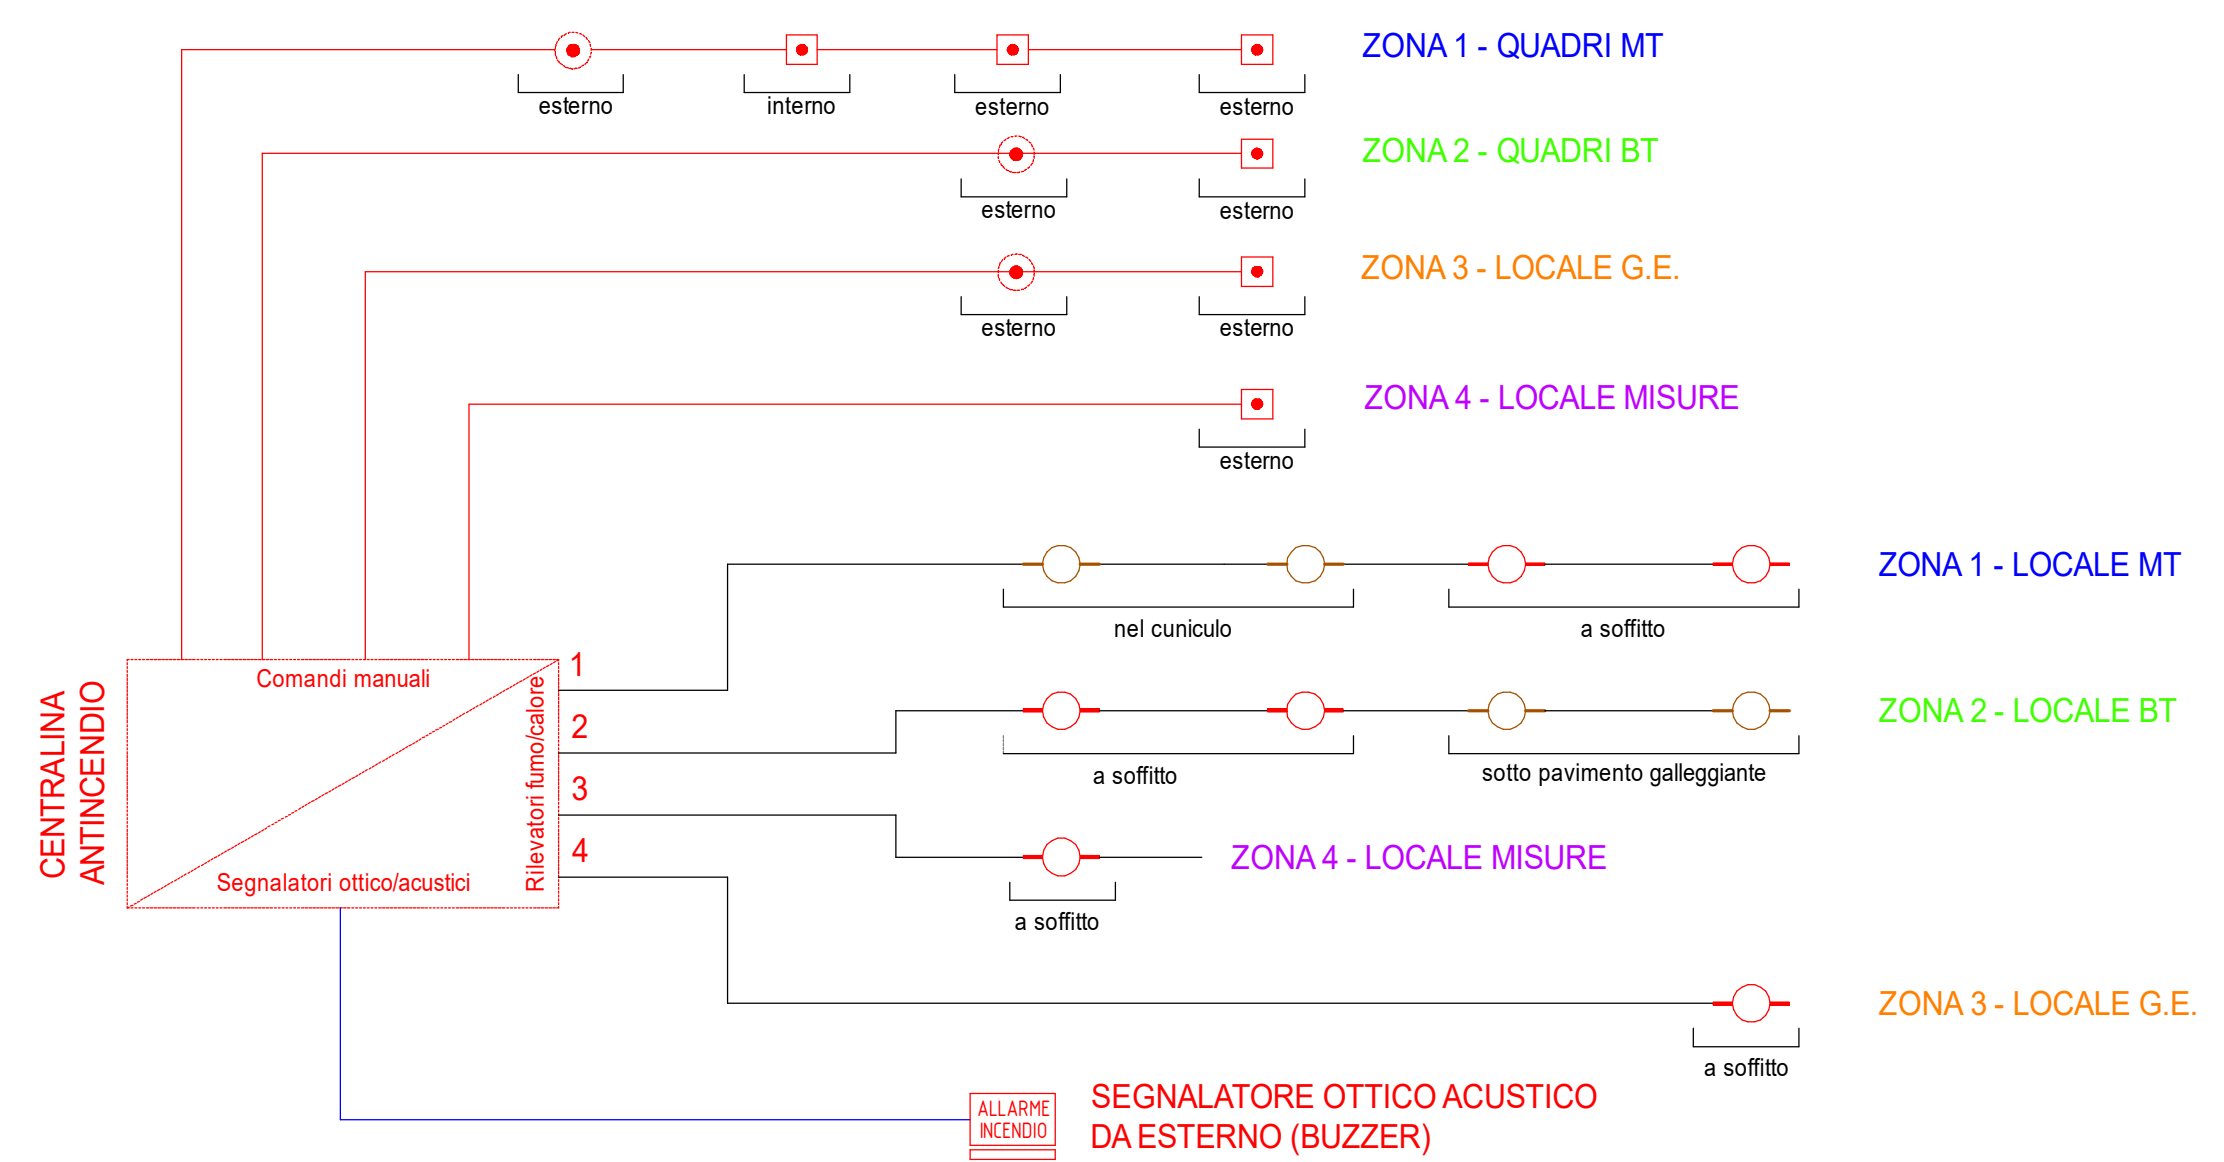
esterno interno esterno esterno
ZONA 1 - QUADRI MT

esterno esterno
ZONA 2 - QUADRI BT

esterno esterno
ZONA 3 - LOCALE G.E.

esterno
ZONA 4 - LOCALE MISURE

nel cuniculo
a soffitto
ZONA 1 - LOCALE MT

a soffitto
sotto pavimento galleggiante
ZONA 2 - LOCALE BT

a soffitto
ZONA 4 - LOCALE MISURE

a soffitto
ZONA 3 - LOCALE G.E.

CENTRALINA ANTINCENDIO
Comandi manuali
Rilevatori fumo/calore
Segnalatori ottico/acustici
1
2
3
4

ALLARME INCENDIO
SEGNALATORE OTTICO ACUSTICO DA ESTERNO (BUZZER)